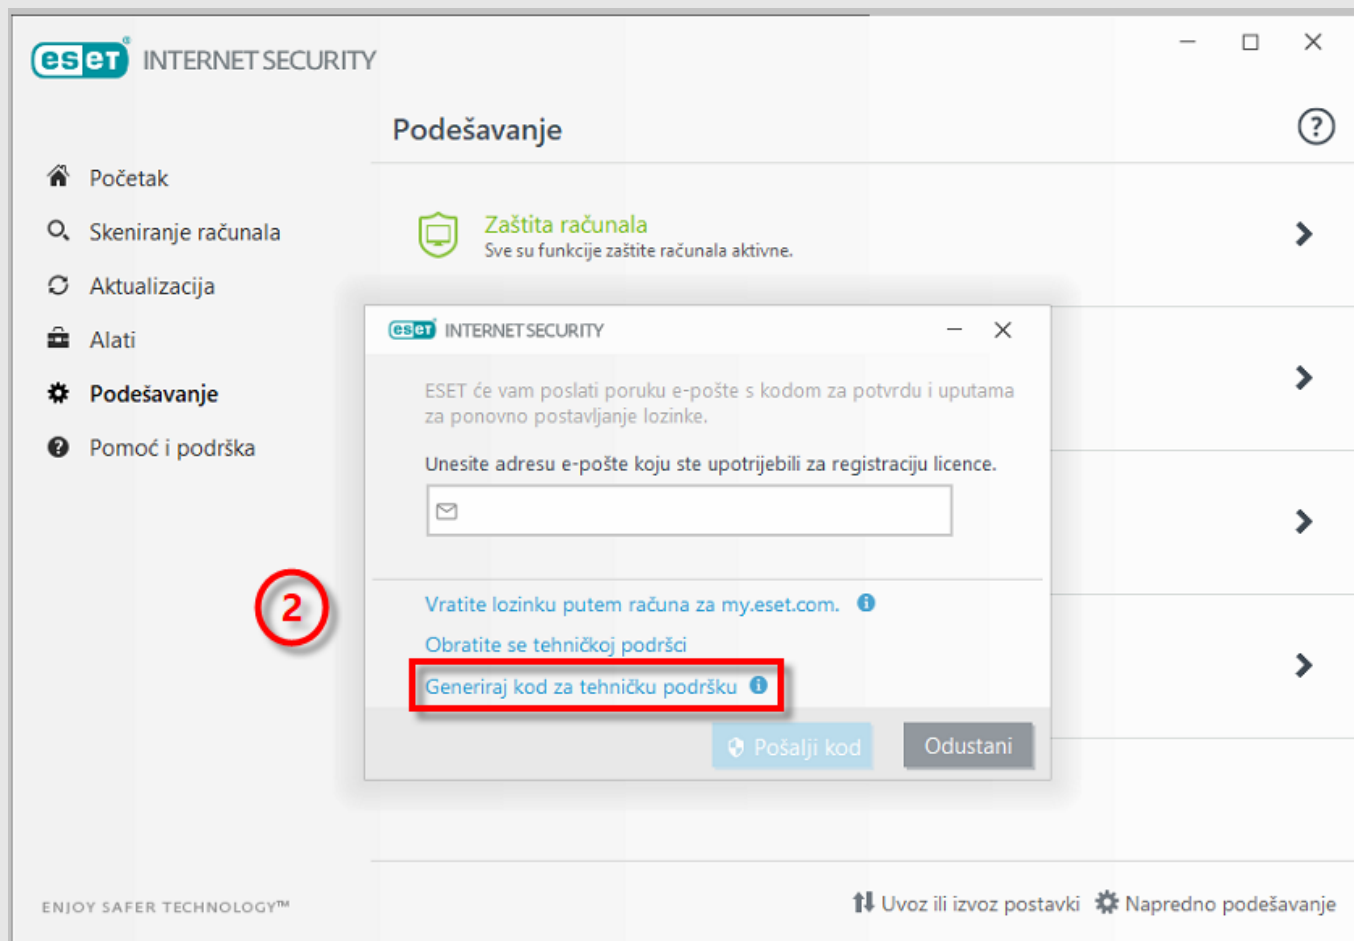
eset INTERNET SECURITY

Početak
Skeniranje računala
Aktualizacija
Alati
Podešavanje
Pomoć i podrška

Podešavanje

Zaštita računala
Sve su funkcije zaštite računala aktivne.

eset INTERNET SECURITY

ESET će vam poslati poruku e-pošte s kodom za potvrdu i uputama za ponovno postavljanje lozinke.

Unesite adresu e-pošte koju ste upotrijebili za registraciju licence.

Vratite lozinku putem računa za my.eset.com.
Obratite se tehničkoj podršci
Generiraj kod za tehničku podršku

2

Pošalji kod
Odustani

ENJOY SAFER TECHNOLOGY™

Uvoz ili izvoz postavki
Napredno podešavanje